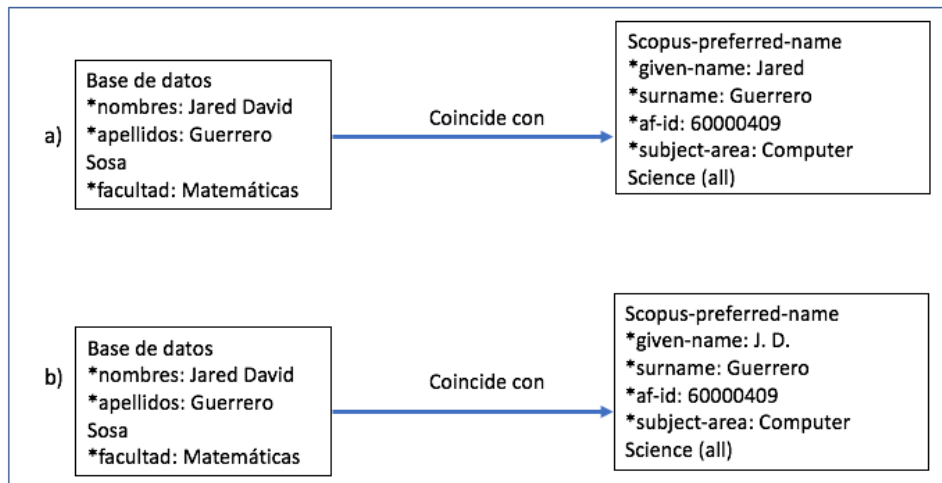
a)

Base de datos
*nombres: Jared David
*apellidos: Guerrero Sosa
*facultad: Matemáticas

Coincide con

Scopus-preferred-name
*given-name: Jared
*surname: Guerrero
*af-id: 60000409
*subject-area: Computer Science (all)

b)

Base de datos
*nombres: Jared David
*apellidos: Guerrero Sosa
*facultad: Matemáticas

Coincide con

Scopus-preferred-name
*given-name: J. D.
*surname: Guerrero
*af-id: 60000409
*subject-area: Computer Science (all)